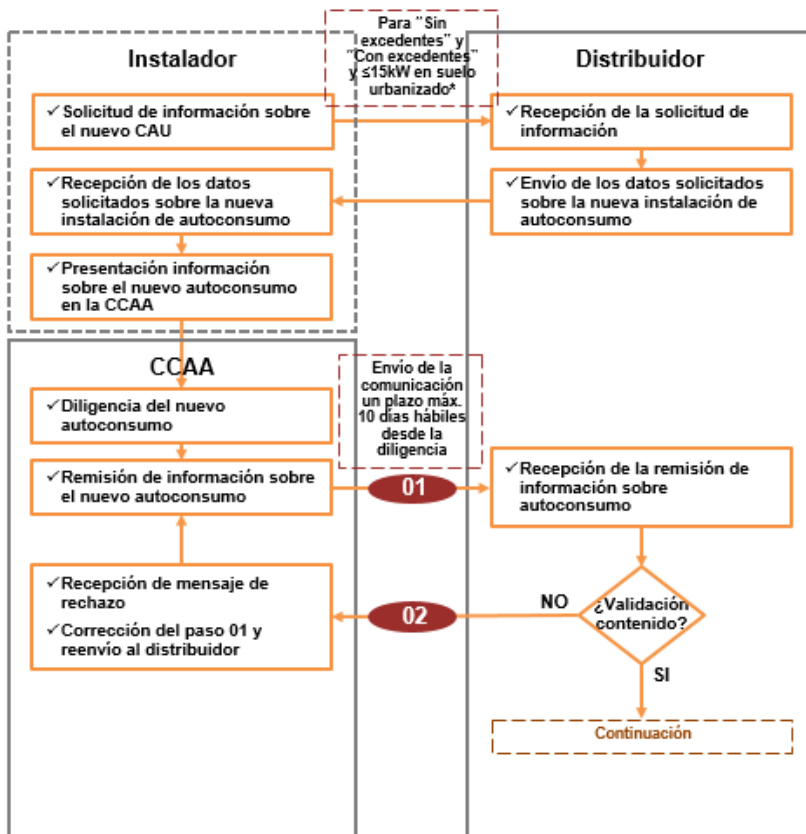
Instalador

Para "Sin excedentes" y "Con excedentes" y ≤15kW en suelo urbanizado*

Distribuidor

✓Solicitud de información sobre el nuevo CAU

✓Recepción de la solicitud de información

✓Recepción de los datos solicitados sobre la nueva instalación de autoconsumo

✓Envío de los datos solicitados sobre la nueva instalación de autoconsumo

✓Presentación información sobre el nuevo autoconsumo en la CCAA

CCAA

Envío de la comunicación un plazo máx. 10 días hábiles desde la diligencia

✓Diligencia del nuevo autoconsumo

✓Remisión de información sobre el nuevo autoconsumo

01

✓Recepción de la remisión de información sobre autoconsumo

✓Recepción de mensaje de rechazo

✓Corrección del paso 01 y reenvío al distribuidor

02

NO

¿Validación contenido?

SI

Continuación